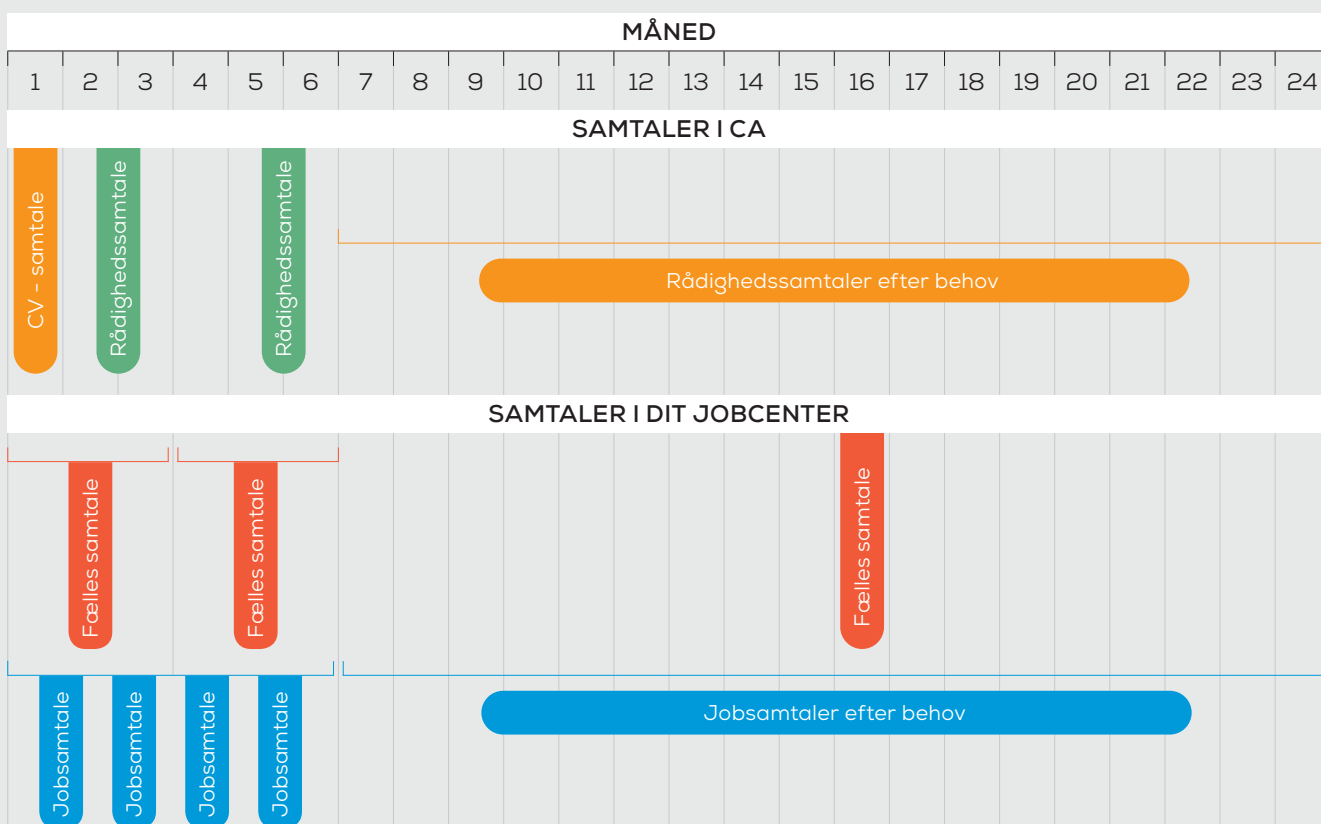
MÅNED

1 2 3 4 5 6 7 8 9 10 11 12 13 14 15 16 17 18 19 20 21 22 23 24

SAMTALER I CA

CV - samtale

Rådighedssamtale

Rådighedssamtale

Rådighedssamtaler efter behov

SAMTALER I DIT JOBCENTER

Fælles samtale

Fælles samtale

Fælles samtale

Jobsamtale

Jobsamtale

Jobsamtale

Jobsamtale

Jobsamtaler efter behov